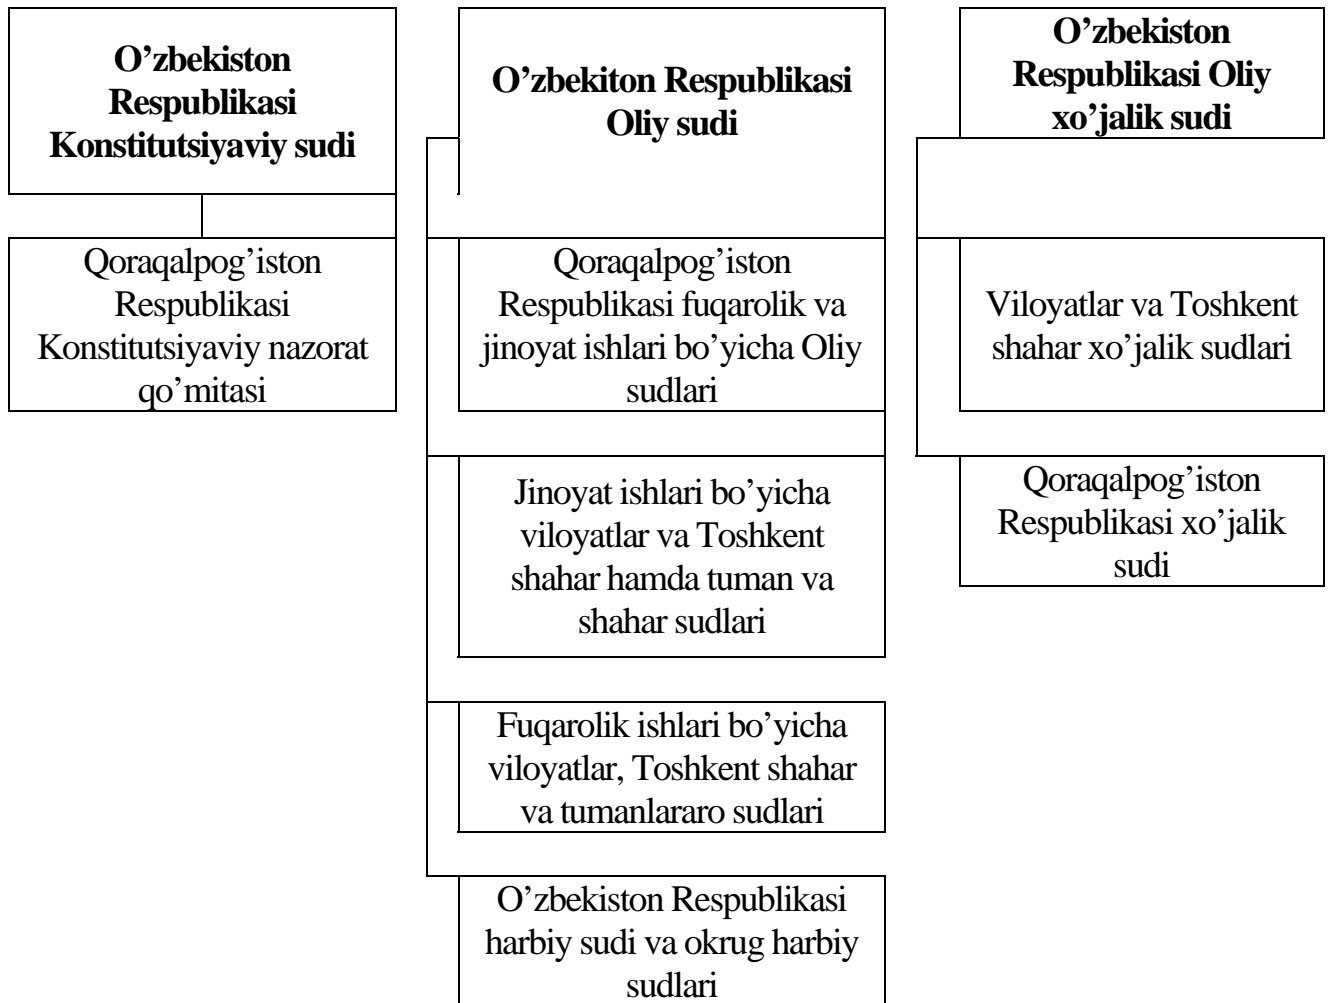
O'zbekiston Respublikasi Konstitutsiyaviy sudi

Qoraqalpog'iston Respublikasi Konstitutsiyaviy nazorat qo'mitasi

O'zbekiton Respublikasi Oliy sudi

Qoraqalpog'iston Respublikasi fuqarolik va jinoyat ishlari bo'yicha Oliy sudlari

Jinoyat ishlari bo'yicha viloyatlar va Toshkent shahar hamda tuman va shahar sudlari

Fuqarolik ishlari bo'yicha viloyatlar, Toshkent shahar va tumanlararo sudlari

O'zbekiston Respublikasi harbiy sudi va okrug harbiy sudlari

O'zbekiston Respublikasi Oliy xo'jalik sudi

Viloyatlar va Toshkent shahar xo'jalik sudlari

Qoraqalpog'iston Respublikasi xo'jalik sudi